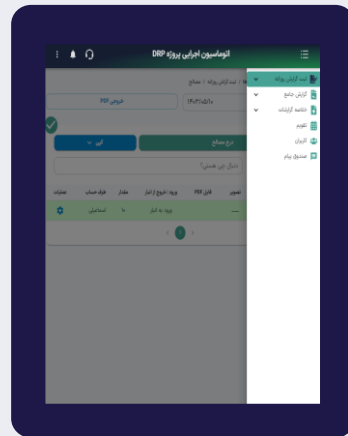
اتوماسیون اجرایی پروژه DRP

ثبت گزارش روزانه
گزارش جامع
خلاصه گزارشات
تقویم
کاربران
صندوق پیام

ثبت گزارش روزانه / مصالح
۱۴۰۳/۰۸/۱۰
خروجی PDF
درج مصالح
آبی
دنبال چی هستی؟

| تصویر | فایل PDF | ورود / خروج از انبار | مقدار | فرم مصالح | عملیات |
|---|---|---|---|---|---|
| — | | ورود به انبار | | استانداردی | |

1